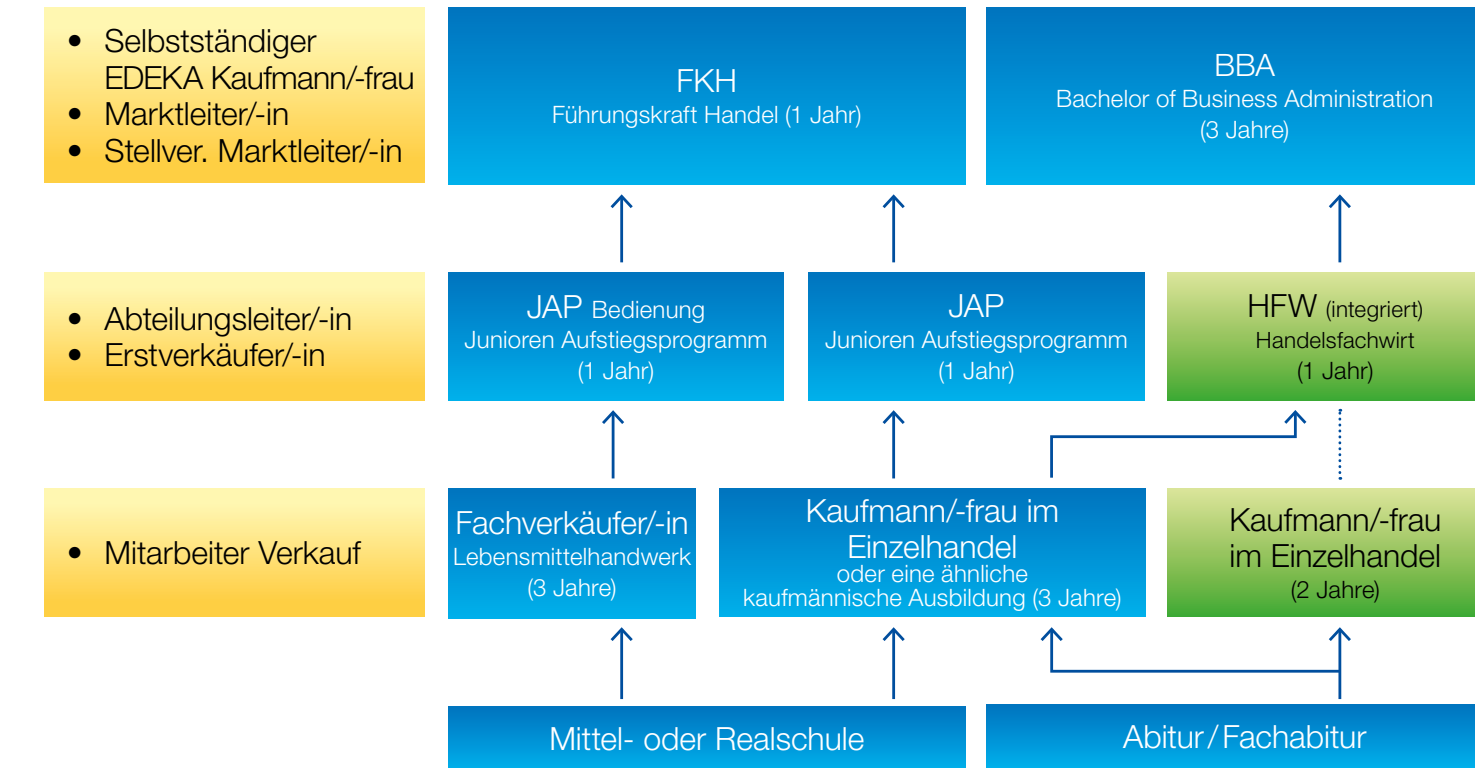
• Selbstständiger EDEKA Kaufmann/-frau
• Marktleiter/-in
• Stellver. Marktleiter/-in

FKH
Führungskraft Handel (1 Jahr)

BBA
Bachelor of Business Administration
(3 Jahre)

• Abteilungsleiter/-in
• Erstverkäufer/-in

JAP Bedienung
Junioren Aufstiegsprogramm
(1 Jahr)

JAP
Junioren Aufstiegsprogramm
(1 Jahr)

HFW (integriert)
Handelsfachwirt
(1 Jahr)

• Mitarbeiter Verkauf

Fachverkäufer/-in
Lebensmittelhandwerk
(3 Jahre)

Kaufmann/-frau im Einzelhandel
oder eine ähnliche kaufmännische Ausbildung (3 Jahre)

Kaufmann/-frau im Einzelhandel
(2 Jahre)

Mittel- oder Realschule

Abitur / Fachabitur